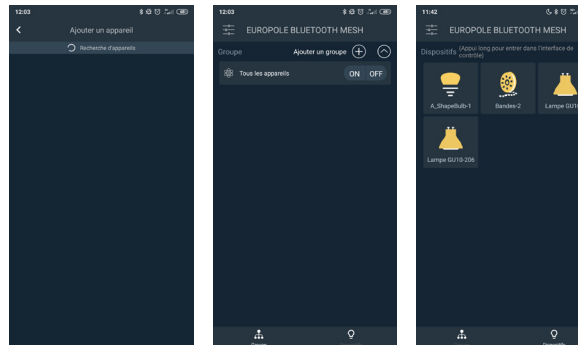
12:03

Ajouter un appareil

Recherche d'appareils

12:03

EUROPOLE BLUETOOTH MESH

Groupe

Ajouter un groupe

Tous les appareils

ON OFF

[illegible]

11:42

EUROPOLE BLUETOOTH MESH

Dispositifs (Appui long pour entrer dans l'interface de contrôle)

A_ShapeBulb-1

Bandes-2

Lampe GU1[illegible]

Lampe GU10-206

Dispositifs